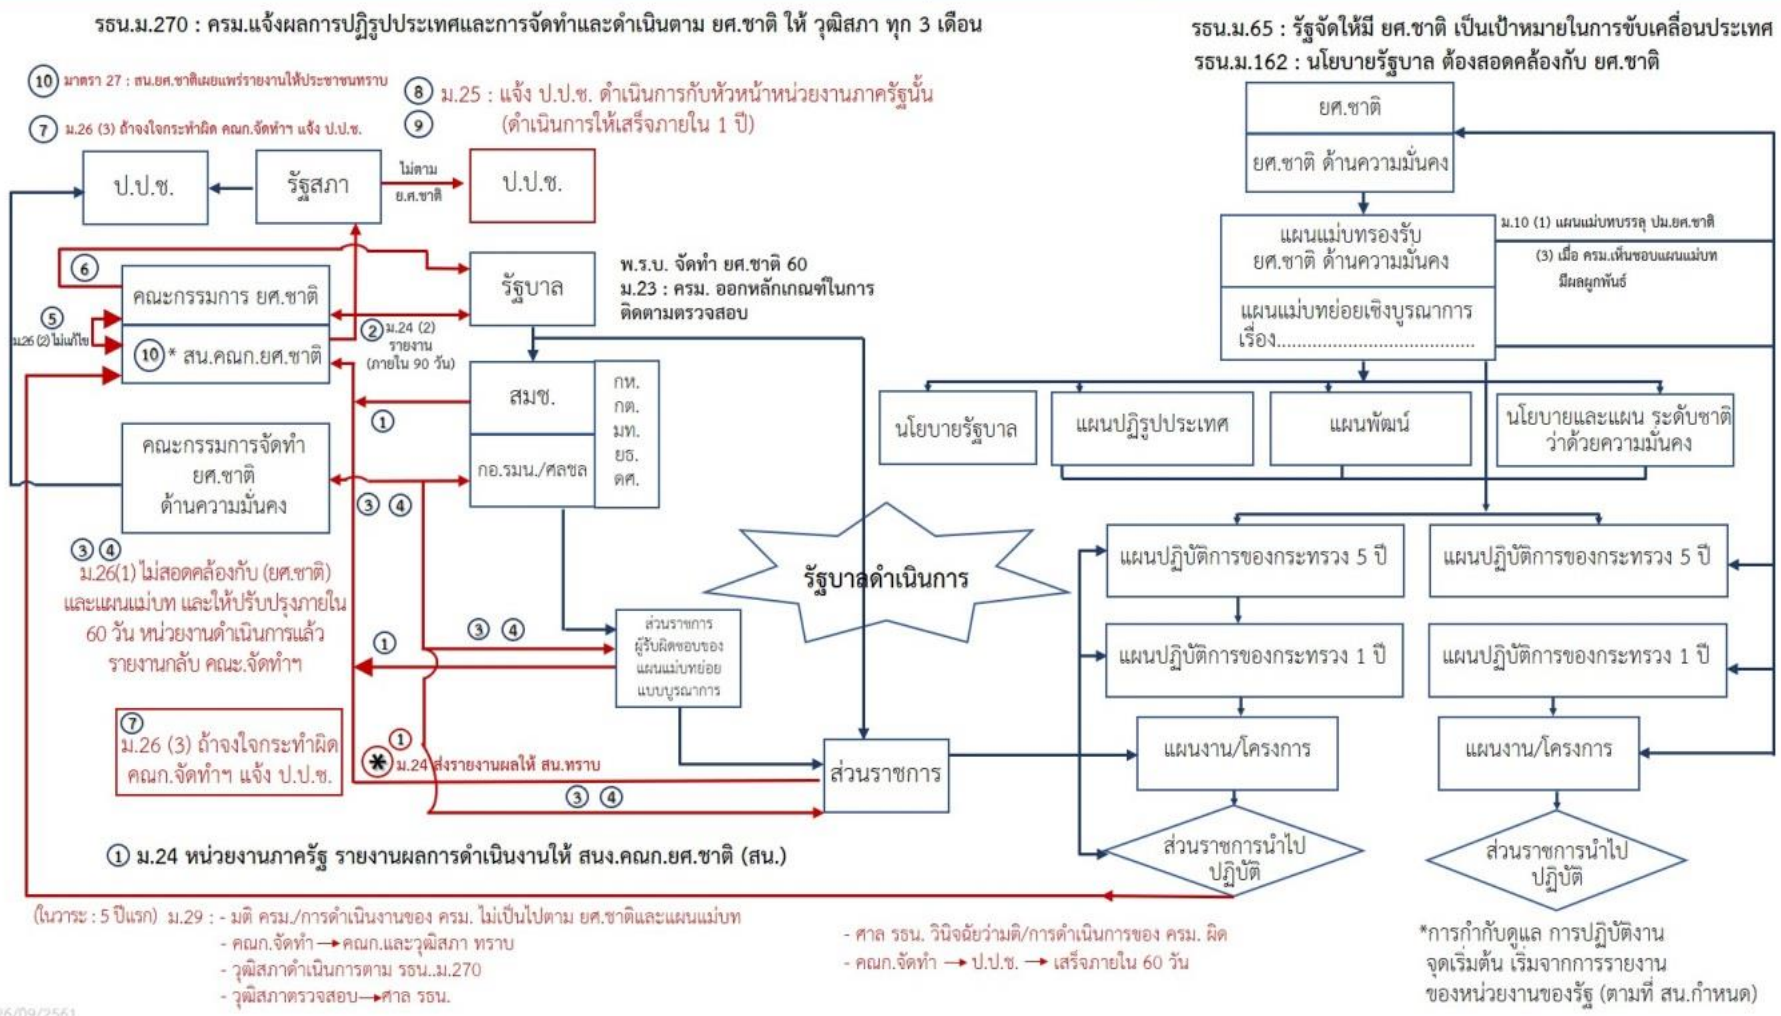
รธน.ม.270 : ครม.แจ้งผลการปฏิรูปประเทศและการจัดทำและดำเนินตาม ยศ.ชาติ ให้ วุฒิสภา ทุก 3 เดือน

รธน.ม.65 : รัฐจัดให้มี ยศ.ชาติ เป็นเป้าหมายในการขับเคลื่อนประเทศ
รธน.ม.162 : นโยบายรัฐบาล ต้องสอดคล้องกับ ยศ.ชาติ

⑩ มาตรา 27 : สน.ยศ.ชาติเผยแพร่รายงานให้ประชาชนทราบ
⑦ ม.26 (3) ถ้าจงใจกระทำผิด คณก.จัดทำฯ แจ้ง ป.ป.ช.
⑧ ⑨ ม.25 : แจ้ง ป.ป.ช. ดำเนินการกับหัวหน้าหน่วยงานภาครัฐนั้น (ดำเนินการให้เสร็จภายใน 1 ปี)

ป.ป.ช.
รัฐสภา
ไม่ตาม ย.ศ.ชาติ
ป.ป.ช.

ยศ.ชาติ
ยศ.ชาติ ด้านความมั่นคง
แผนแม่บทรองรับ ยศ.ชาติ ด้านความมั่นคง
แผนแม่บทย่อยเชิงบูรณาการ เรื่อง.....................................
ม.10 (1) แผนแม่บทบรรจุ ปม.ยศ.ชาติ
(3) เมื่อ ครม.เห็นชอบแผนแม่บท มีผลผูกพันธ์

⑥
คณะกรรมการ ยศ.ชาติ
⑤ ม.26 (2) ไม่แก้ไข
⑩* สน.คณก.ยศ.ชาติ
รัฐบาล
พ.ร.บ. จัดทำ ยศ.ชาติ 60
ม.23 : ครม. ออกหลักเกณฑ์ในการติดตามตรวจสอบ
② ม.24 (2) รายงาน (ภายใน 90 วัน)
สมช.
กอ.รมน./ศลชล
กห. กต. มท. ยธ. ดศ.
①
คณะกรรมการจัดทำ ยศ.ชาติ ด้านความมั่นคง
③ ④

นโยบายรัฐบาล
แผนปฏิรูปประเทศ
แผนพัฒน์
นโยบายและแผน ระดับชาติ ว่าด้วยความมั่นคง

③④ ม.26(1) ไม่สอดคล้องกับ (ยศ.ชาติ) และแผนแม่บท และให้ปรับปรุงภายใน 60 วัน หน่วยงานดำเนินการแล้ว รายงานกลับ คณะ.จัดทำฯ

รัฐบาลดำเนินการ
ส่วนราชการ ผู้รับผิดชอบของ แผนแม่บทย่อย แบบบูรณาการ
① ③ ④

แผนปฏิบัติการของกระทรวง 5 ปี
แผนปฏิบัติการของกระทรวง 5 ปี
แผนปฏิบัติการของกระทรวง 1 ปี
แผนปฏิบัติการของกระทรวง 1 ปี
แผนงาน/โครงการ
แผนงาน/โครงการ

⑦ ม.26 (3) ถ้าจงใจกระทำผิด คณก.จัดทำฯ แจ้ง ป.ป.ช.
① ✱ ม.24 ส่งรายงานผลให้ สน.ทราบ
ส่วนราชการ
③ ④
ส่วนราชการนำไปปฏิบัติ
ส่วนราชการนำไปปฏิบัติ

① ม.24 หน่วยงานภาครัฐ รายงานผลการดำเนินงานให้ สนง.คณก.ยศ.ชาติ (สน.)

(ในวาระ : 5 ปีแรก) ม.29 : - มติ ครม./การดำเนินงานของ ครม. ไม่เป็นไปตาม ยศ.ชาติและแผนแม่บท
- คณก.จัดทำ → คณก.และวุฒิสภา ทราบ
- วุฒิสภาดำเนินการตาม รธน..ม.270
- วุฒิสภาตรวจสอบ → ศาล รธน.

- ศาล รธน. วินิจฉัยว่ามติ/การดำเนินการของ ครม. ผิด
- คณก.จัดทำ → ป.ป.ช. → เสร็จภายใน 60 วัน

*การกำกับดูแล การปฏิบัติงาน จุดเริ่มต้น เริ่มจากการรายงาน ของหน่วยงานของรัฐ (ตามที่ สน.กำหนด)

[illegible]/09/2561